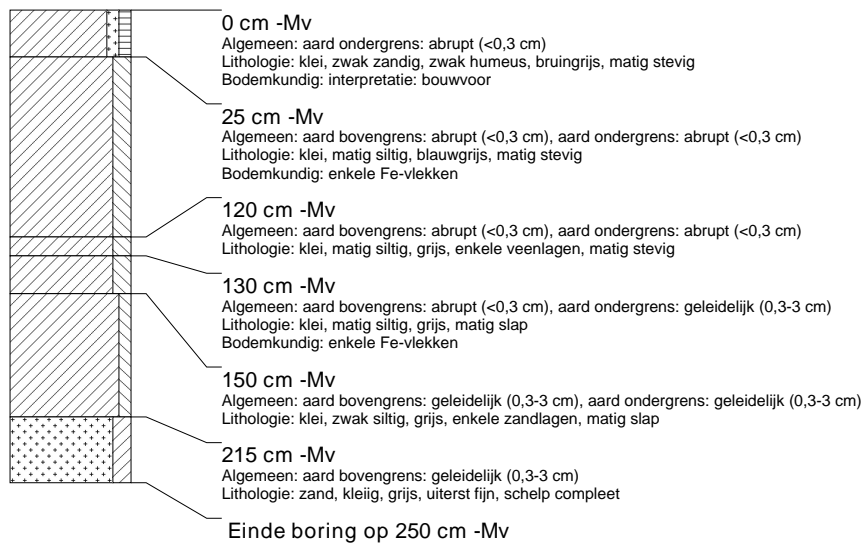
0 cm -Mv
Algemeen: aard ondergrens: abrupt (<0,3 cm)
Lithologie: klei, zwak zandig, zwak humeus, bruingrijs, matig stevig
Bodemkundig: interpretatie: bouwvoor

25 cm -Mv
Algemeen: aard bovengrens: abrupt (<0,3 cm), aard ondergrens: abrupt (<0,3 cm)
Lithologie: klei, matig siltig, blauwgrijs, matig stevig
Bodemkundig: enkele Fe-vlekken

120 cm -Mv
Algemeen: aard bovengrens: abrupt (<0,3 cm), aard ondergrens: abrupt (<0,3 cm)
Lithologie: klei, matig siltig, grijs, enkele veenlagen, matig stevig

130 cm -Mv
Algemeen: aard bovengrens: abrupt (<0,3 cm), aard ondergrens: geleidelijk (0,3-3 cm)
Lithologie: klei, matig siltig, grijs, matig slap
Bodemkundig: enkele Fe-vlekken

150 cm -Mv
Algemeen: aard bovengrens: geleidelijk (0,3-3 cm), aard ondergrens: geleidelijk (0,3-3 cm)
Lithologie: klei, zwak siltig, grijs, enkele zandlagen, matig slap

215 cm -Mv
Algemeen: aard bovengrens: geleidelijk (0,3-3 cm)
Lithologie: zand, kleiig, grijs, uiterst fijn, schelp compleet

Einde boring op 250 cm -Mv